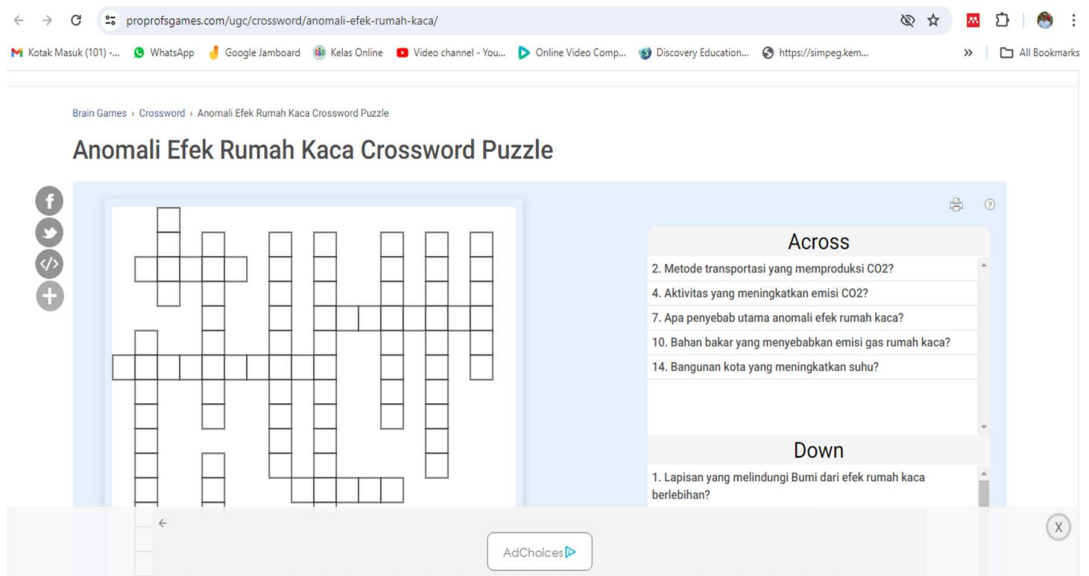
proprofsgames.com/ugc/crossword/anomali-efek-rumah-kaca/

Kotak Masuk (101) -... WhatsApp Google Jamboard Kelas Online Video channel - You... Online Video Comp... Discovery Education... https://simpeg.kem... » All Bookmarks

Brain Games › Crossword › Anomali Efek Rumah Kaca Crossword Puzzle

Anomali Efek Rumah Kaca Crossword Puzzle

Across

2. Metode transportasi yang memproduksi CO2?

4. Aktivitas yang meningkatkan emisi CO2?

7. Apa penyebab utama anomali efek rumah kaca?

10. Bahan bakar yang menyebabkan emisi gas rumah kaca?

14. Bangunan kota yang meningkatkan suhu?

Down

1. Lapisan yang melindungi Bumi dari efek rumah kaca berlebihan?

AdChoices

X